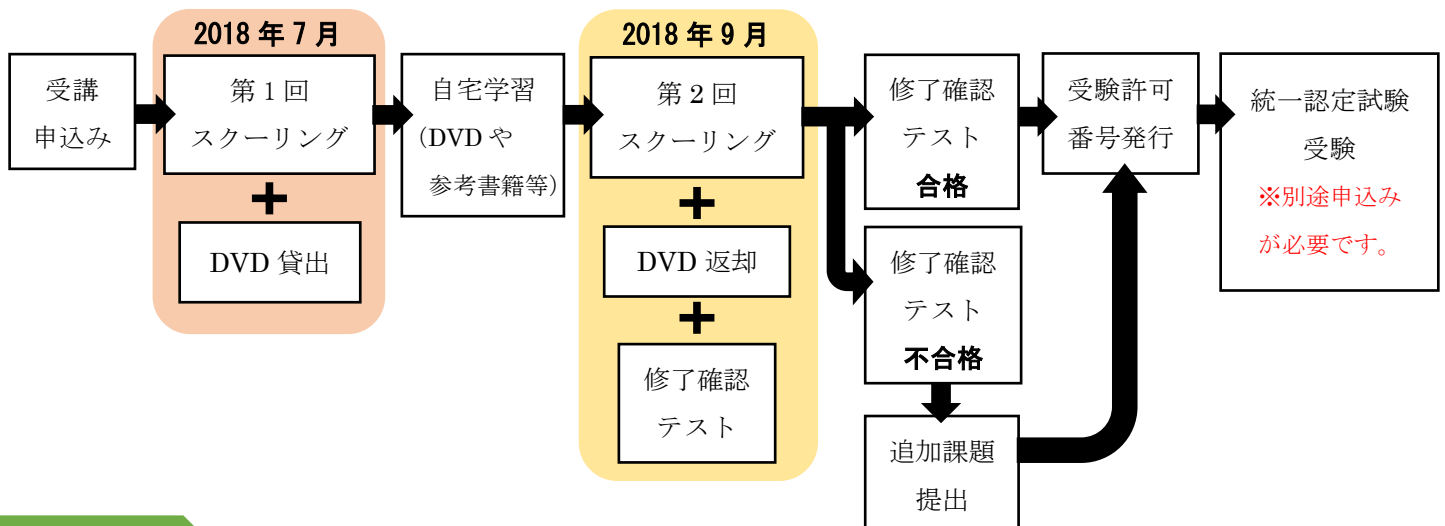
受講
申込み

2018 年 7 月

第 1 回
スクーリング

＋

DVD 貸出

自宅学習
（DVD や
参考書籍等）

2018 年 9 月

第 2 回
スクーリング

＋

DVD 返却

＋

修了確認
テスト

修了確認
テスト
合格

修了確認
テスト
不合格

追加課題
提出

受験許可
番号発行

統一認定試験
受験
※別途申込み
が必要です。